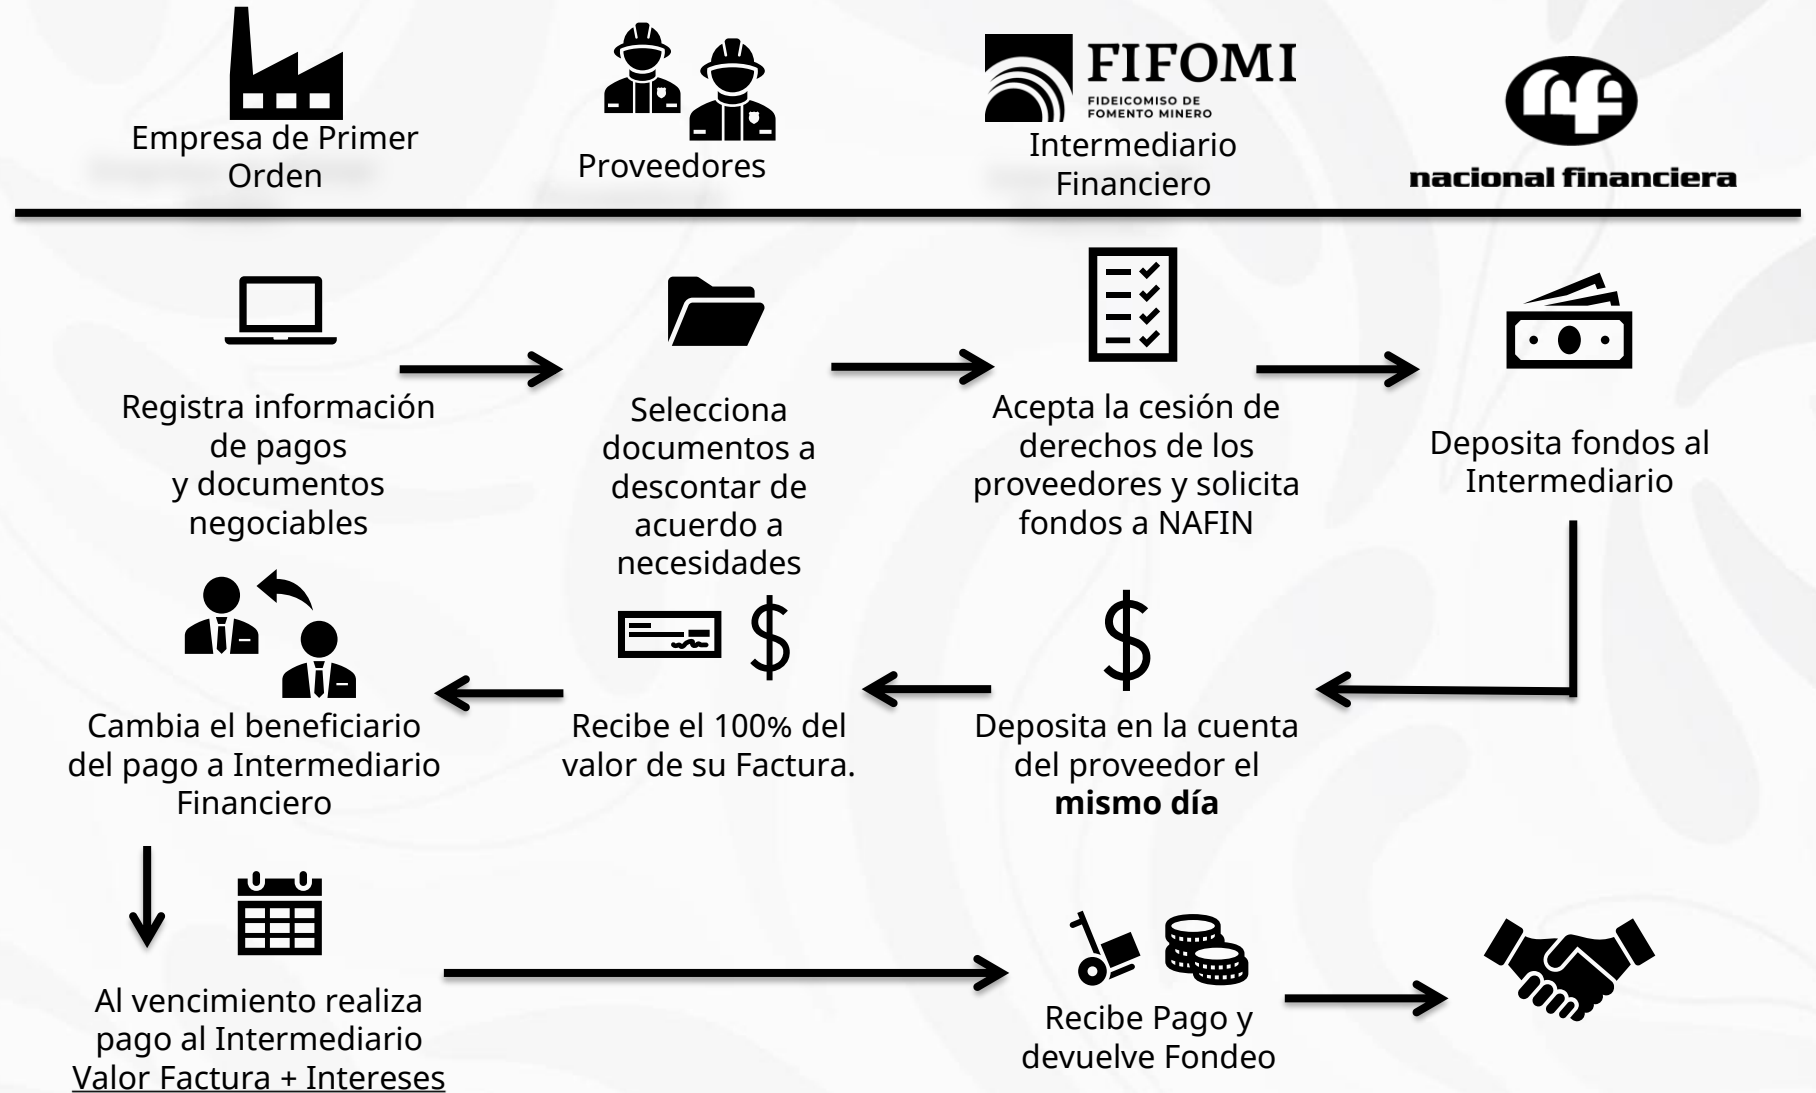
Empresa de Primer Orden

Proveedores

FIFOMI
FIDEICOMISO DE FOMENTO MINERO
Intermediario Financiero

nacional financiera

Registra información de pagos y documentos negociables

Selecciona documentos a descontar de acuerdo a necesidades

Acepta la cesión de derechos de los proveedores y solicita fondos a NAFIN

Deposita fondos al Intermediario

Cambia el beneficiario del pago a Intermediario Financiero

$

Recibe el 100% del valor de su Factura.

$

Deposita en la cuenta del proveedor el **mismo día**

Al vencimiento realiza pago al Intermediario
Valor Factura + Intereses

Recibe Pago y devuelve Fondeo